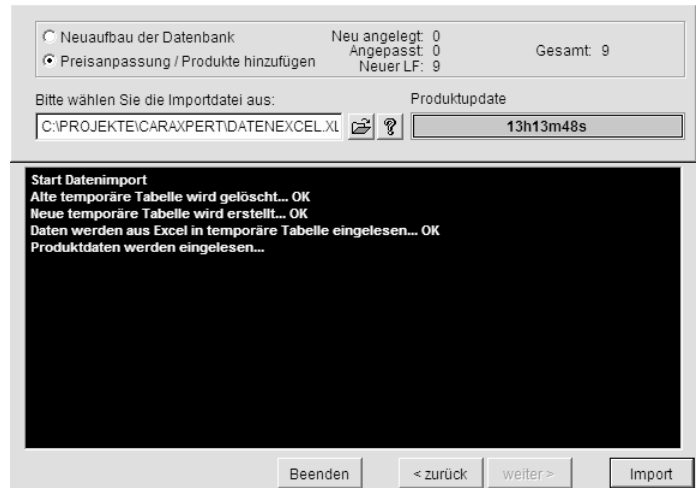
Neuaufbau der Datenbank
Preisanpassung / Produkte hinzufügen

Neu angelegt: 0
Angepasst: 0
Neuer LF: 9

Gesamt: 9

Bitte wählen Sie die Importdatei aus:
C:\PROJEKTE\CARAXPERT\DATENEXCEL.XL

Produktupdate
13h13m48s

Start Datenimport
Alte temporäre Tabelle wird gelöscht... OK
Neue temporäre Tabelle wird erstellt... OK
Daten werden aus Excel in temporäre Tabelle eingelesen... OK
Produktdaten werden eingelesen...

Beenden
< zurück
weiter >
Import